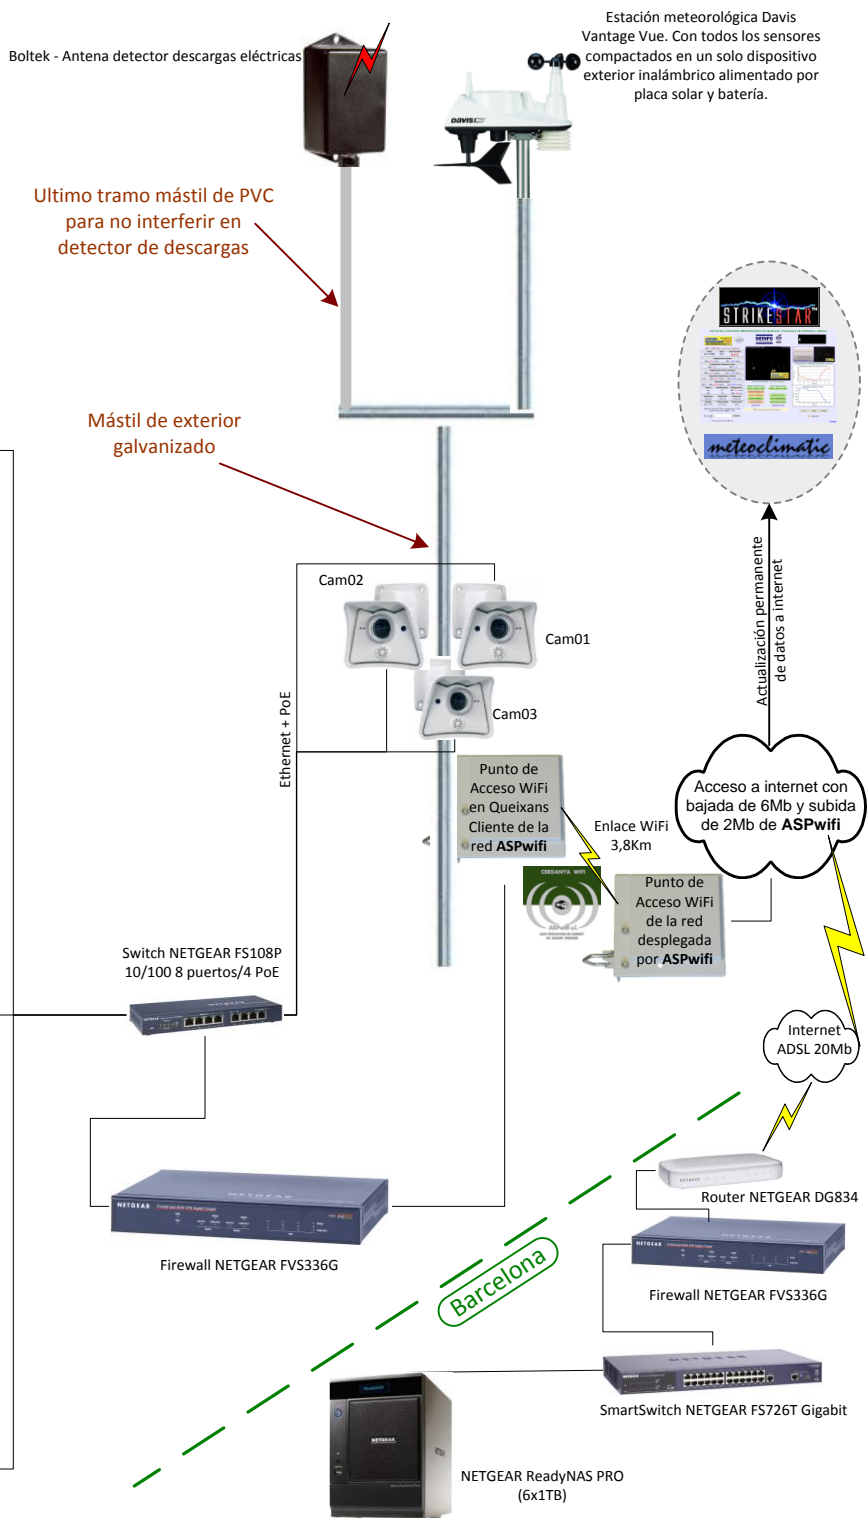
Boltek - Antena detector descargas eléctricas

Estación meteorológica Davis Vantage Vue. Con todos los sensores compactados en un solo dispositivo exterior inalámbrico alimentado por placa solar y batería.

DAVIS

Ultimo tramo mástil de PVC para no interferir en detector de descargas

STRIKESTAR

meteoclimatic

Mástil de exterior galvanizado

Actualización permanente de datos a internet

Cam02

Cam01

Cam03

Ethernet + PoE

Punto de Acceso WiFi en Queixans Cliente de la red **ASPwifi**

Enlace WiFi 3,8Km

Acceso a internet con bajada de 6Mb y subida de 2Mb de **ASPwifi**

CERDANYA WIFI

Punto de Acceso WiFi de la red desplegada por **ASPwifi**

Switch NETGEAR FS108P 10/100 8 puertos/4 PoE

Internet ADSL 20Mb

NETGEAR

Router NETGEAR DG834

Firewall NETGEAR FVS336G

Firewall NETGEAR FVS336G

Barcelona

SmartSwitch NETGEAR FS726T Gigabit

NETGEAR

NETGEAR ReadyNAS PRO (6x1TB)